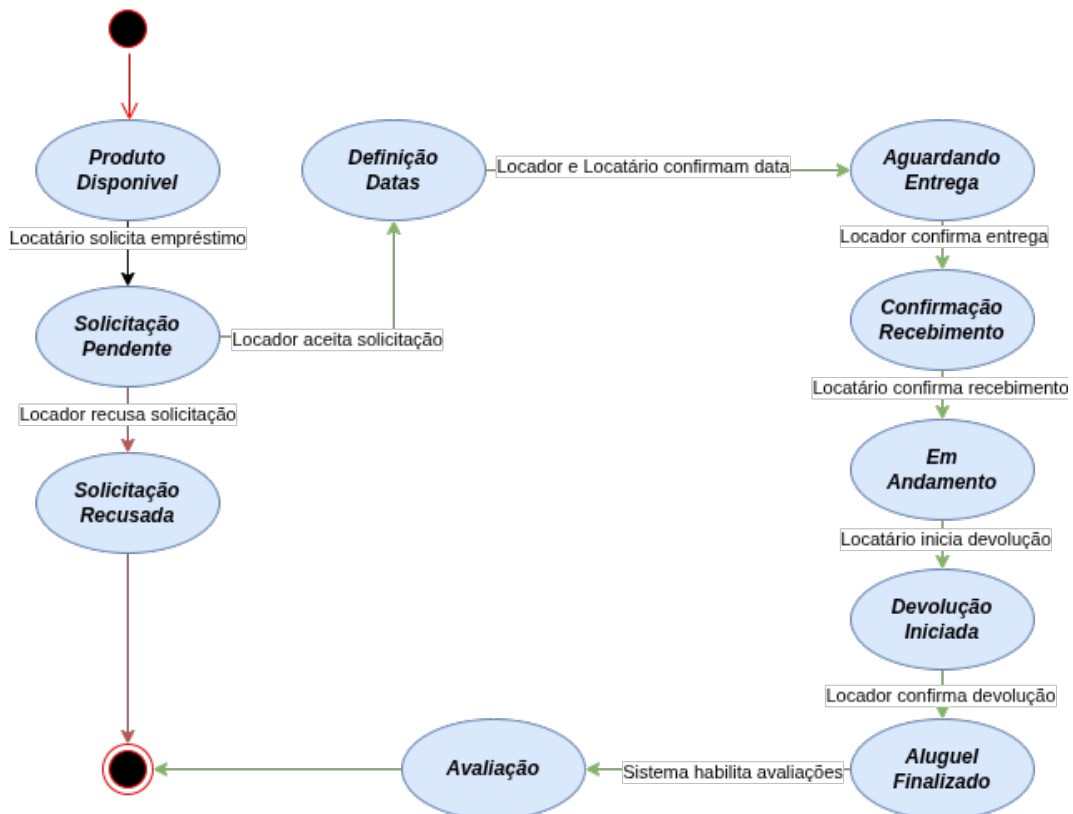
Produto Disponivel

Locatário solicita empréstimo

Solicitação Pendente

Locador aceita solicitação

Definição Datas

Locador e Locatário confirmam data

Aguardando Entrega

Locador confirma entrega

Confirmação Recebimento

Locatário confirma recebimento

Em Andamento

Locatário inicia devolução

Devolução Iniciada

Locador confirma devolução

Aluguel Finalizado

Sistema habilita avaliações

Avaliação

Locador recusa solicitação

Solicitação Recusada